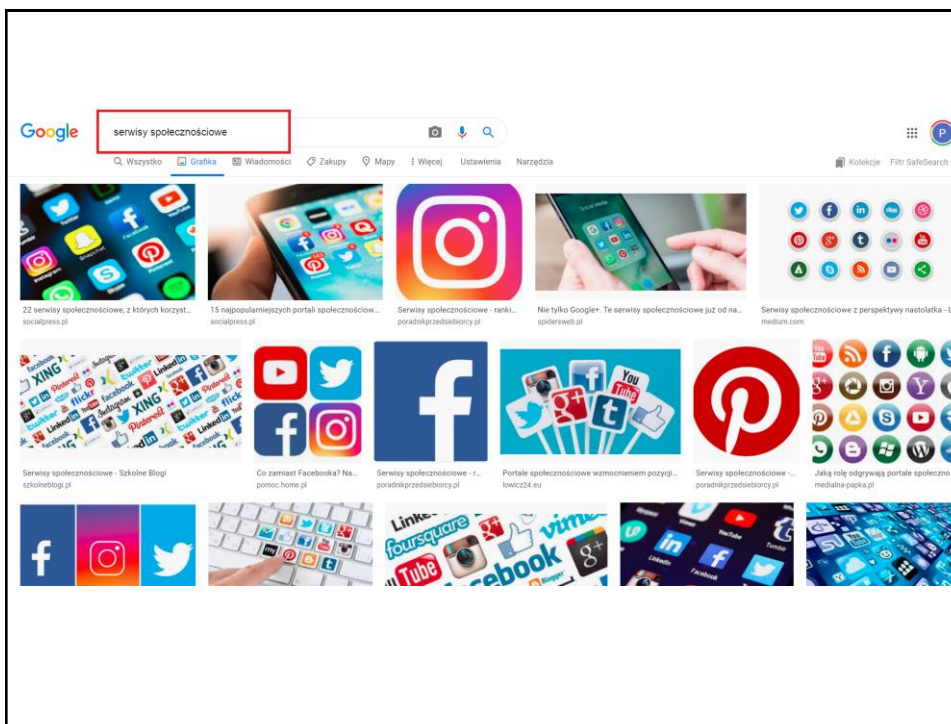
Google

serwisy społecznościowe

Wszystko Grafika Wiadomości Zakupy Mapy Więcej Ustawienia Narzędzia

Kolekcje Filtr SafeSearch

22 serwisy społecznościowe, z których korzyst...
socialpress.pl

15 najpopularniejszych portali społecznościow...
socialpress.pl

Serwisy społecznościowe - ranki...
poradnikprzedsiebiorcy.pl

Nie tylko Google+. Te serwisy społecznościowe już od na...
spidersweb.pl

Serwisy społecznościowe z perspektywy nastolatka - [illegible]
medium.com

Serwisy społecznościowe - Szkolne Blogi
szkolneblogi.pl

Co zamiast Facebooka? Na...
pomoc.home.pl

Serwisy społecznościowe - r...
poradnikprzedsiebiorcy.pl

Portale społecznościowe wzmocnieniem pozycji...
lowicz24.eu

Serwisy społecznościowe -...
poradnikprzedsiebiorcy.pl

Jaką rolę odgrywają portale społeczno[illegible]
medialna-papka.pl